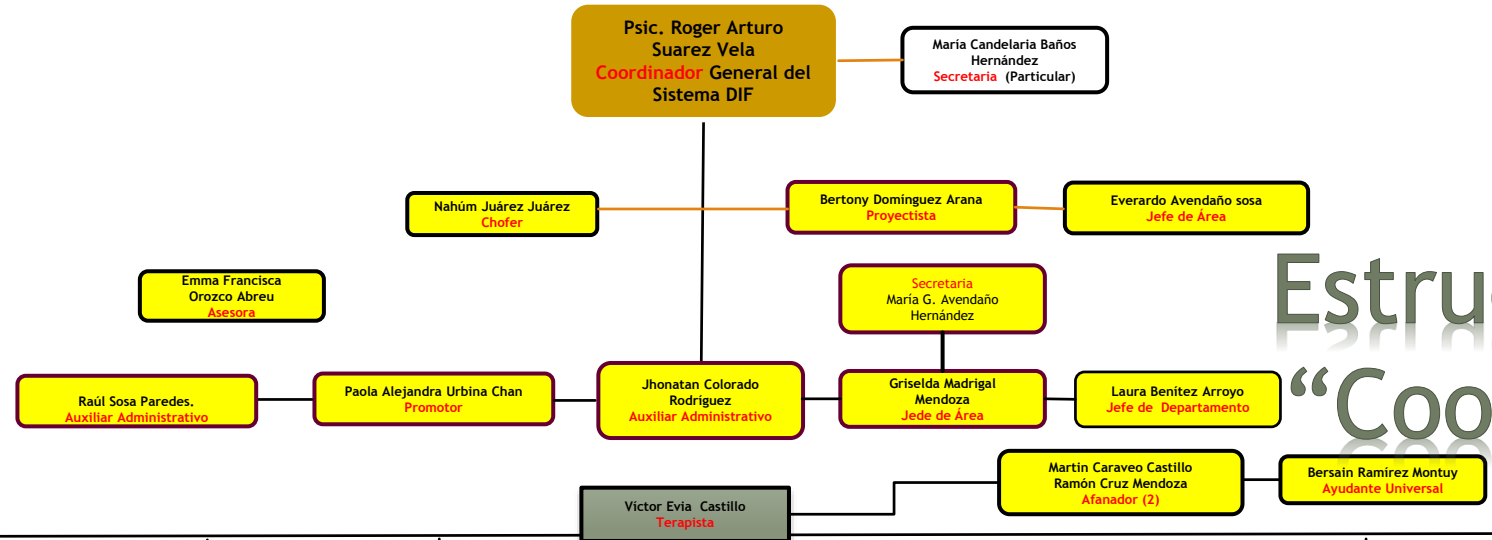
Psic. Roger Arturo Suarez Vela
Coordinador General del Sistema DIF

María Candelaria Baños Hernández
Secretaria (Particular)

Nahúm Juárez Juárez
Chofer

Bertony Domínguez Arana
Proyectista

Everardo Avendaño sosa
Jefe de Área

Estru

Emma Francisca Orozco Abreu
Asesora

Secretaria
María G. Avendaño Hernández

"Coo

Raúl Sosa Paredes.
Auxiliar Administrativo

Paola Alejandra Urbina Chan
Promotor

Jhonatan Colorado Rodríguez
Auxiliar Administrativo

Griselda Madrigal Mendoza
Jede de Área

Laura Benitez Arroyo
Jefe de Departamento

Martin Caraveo Castillo
Ramón Cruz Mendoza
Afanador (2)

Bersain Ramírez Montuy
Ayudante Universal

Víctor Evia Castillo
Terapista